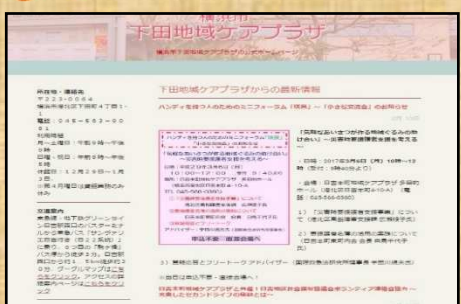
横浜市
下田地域ケアプラザ
横浜市下田地域ケアプラザのホームページ

下田地域ケアプラザからの最新情報

ハンディを持つ人のためのミニフォーラム「例会」～「小さな交流会」のお知らせ

所在地・連絡先
〒223-0064
横浜市港北区下田町4丁目1-1
電話：045-563-0001

利用時間
月～土曜：午前9時～午後9時
日曜・祝日：午前9時～午後5時
休館日：12月29日～1月3日
※第4月曜日は館内清掃のため

交通案内

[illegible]

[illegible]

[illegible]

「災害が起こったら地域でみんなの助けあい」～災害時要援護者支援を考える～

・日時：2017年3月6日（月）10時～12時

・会場：日吉本町地域ケアプラザ 多目的ホール

1）「災害時要援護者支援事業」について

2）要援護者支援の実際と課題について

3）意見交換とフリートーク アドバイザー：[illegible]

※当日は申込不要・直接会場へ！

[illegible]